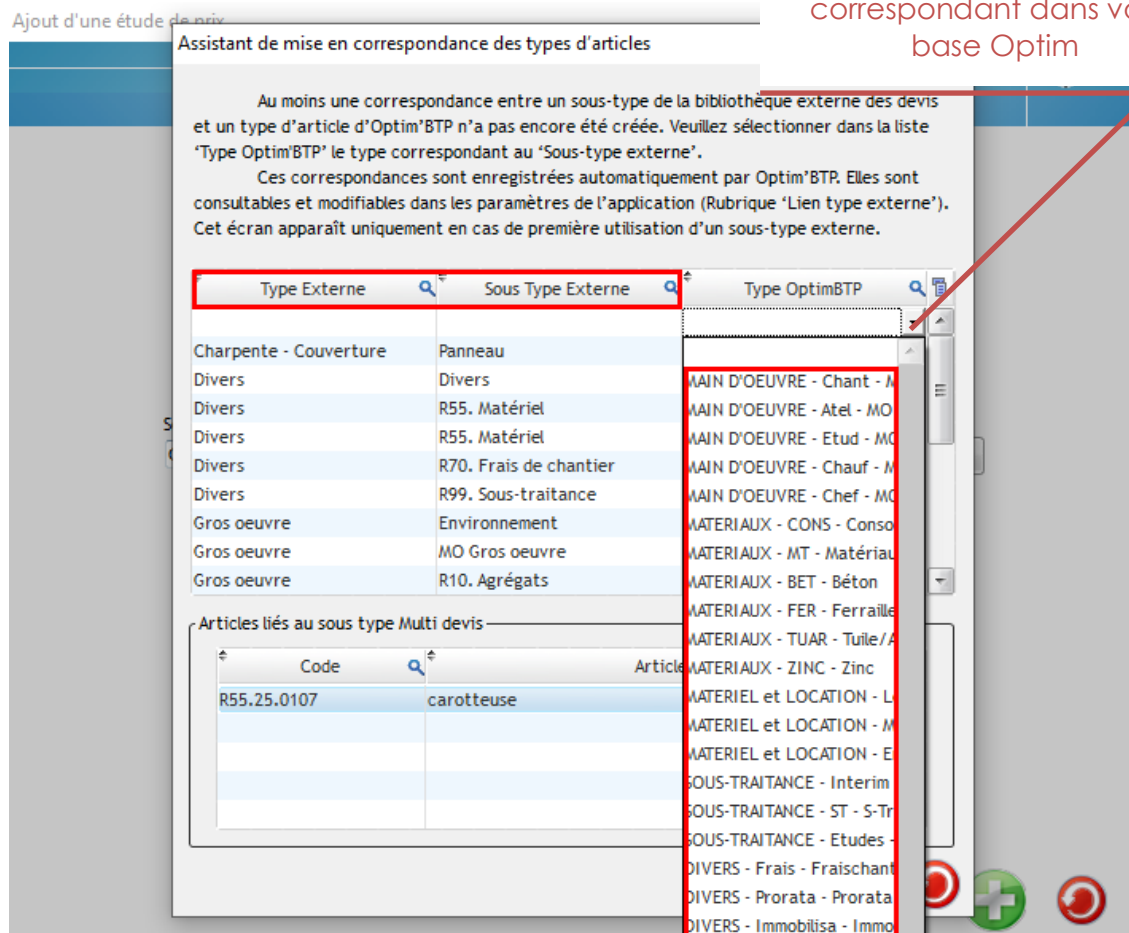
Ajout d'une étude de prix

correspondant dans vo
base Optim

Assistant de mise en correspondance des types d'articles

Au moins une correspondance entre un sous-type de la bibliothèque externe des devis et un type d'article d'Optim'BTP n'a pas encore été créée. Veuillez sélectionner dans la liste 'Type Optim'BTP' le type correspondant au 'Sous-type externe'.

Ces correspondances sont enregistrées automatiquement par Optim'BTP. Elles sont consultables et modifiables dans les paramètres de l'application (Rubrique 'Lien type externe'). Cet écran apparaît uniquement en cas de première utilisation d'un sous-type externe.

| Type Externe | Sous Type Externe | Type OptimBTP |
|---|---|---|
| | | |
| Charpente - Couverture | Panneau | |
| Divers | Divers | MAIN D'OEUVRE - Chant - M |
| Divers | R55. Matériel | MAIN D'OEUVRE - Atel - MO |
| Divers | R55. Matériel | MAIN D'OEUVRE - Etud - MO |
| Divers | R70. Frais de chantier | MAIN D'OEUVRE - Chauf - M |
| Divers | R99. Sous-traitance | MAIN D'OEUVRE - Chef - MO |
| Gros oeuvre | Environnement | MATERIAUX - CONS - Conso |
| Gros oeuvre | MO Gros oeuvre | MATERIAUX - MT - Matériau |
| Gros oeuvre | R10. Agrégats | MATERIAUX - BET - Béton |

MATERIAUX - FER - Ferraille
MATERIAUX - TUAR - Tuile/A
MATERIAUX - ZINC - Zinc
MATERIEL et LOCATION - L
MATERIEL et LOCATION - M
MATERIEL et LOCATION - E
SOUS-TRAITANCE - Interim
SOUS-TRAITANCE - ST - S-Tr
SOUS-TRAITANCE - Etudes
DIVERS - Frais - Fraischant
DIVERS - Prorata - Prorata
DIVERS - Immobilisa - Immo

Articles liés au sous type Multi devis

| Code | Article |
|---|---|
| R55.25.0107 | carotteuse |